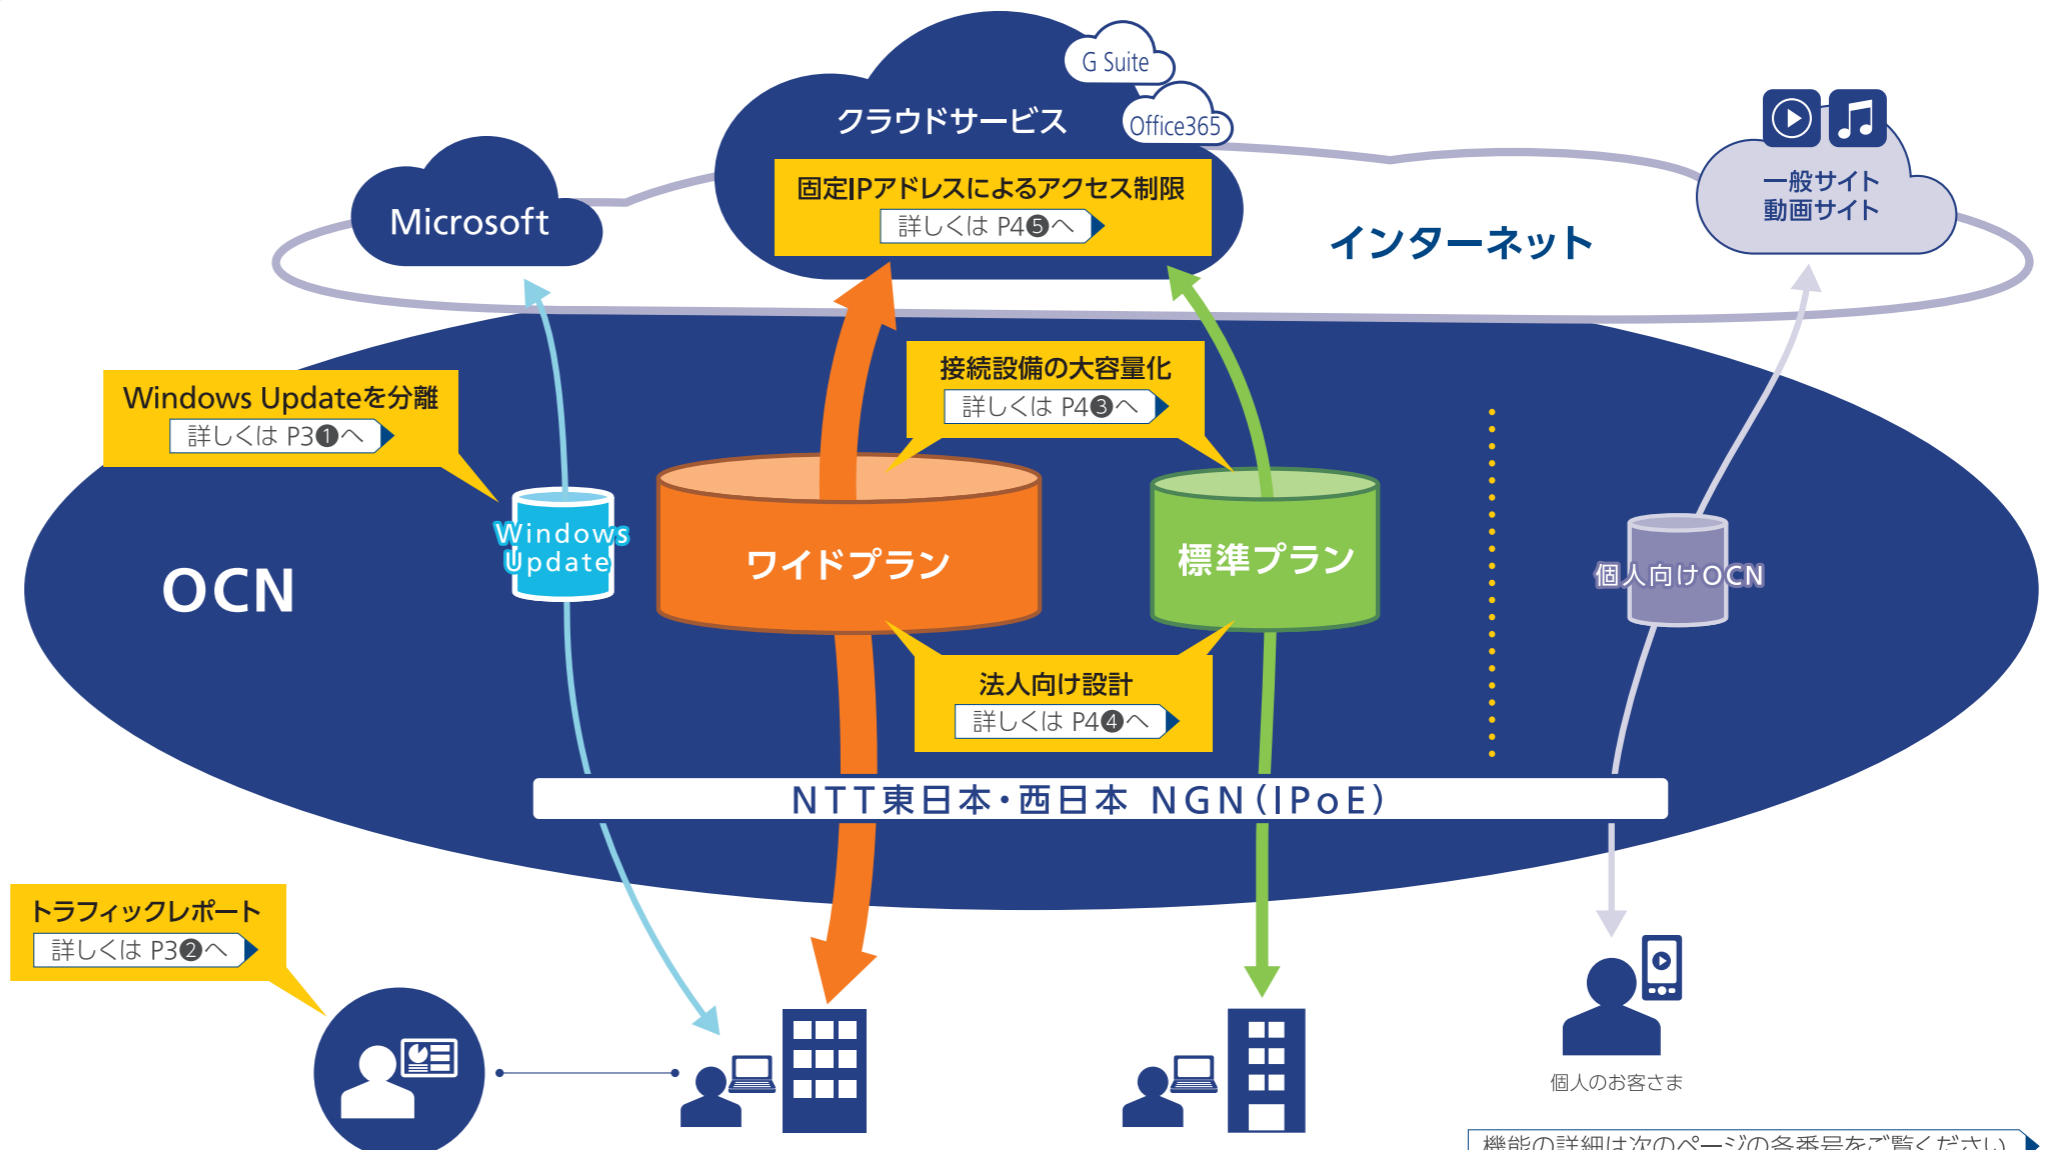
G Suite
クラウドサービス
Office365
Microsoft
固定IPアドレスによるアクセス制限
詳しくは P4❺へ
インターネット
一般サイト
動画サイト
Windows Updateを分離
詳しくは P3❶へ
接続設備の大容量化
詳しくは P4❸へ
Windows Update
ワイドプラン
標準プラン
個人向けOCN
OCN
法人向け設計
詳しくは P4❹へ
NTT東日本・西日本 NGN(IPoE)
トラフィックレポート
詳しくは P3❷へ
個人のお客さま
機能の詳細は次のページの各番号をご覧ください